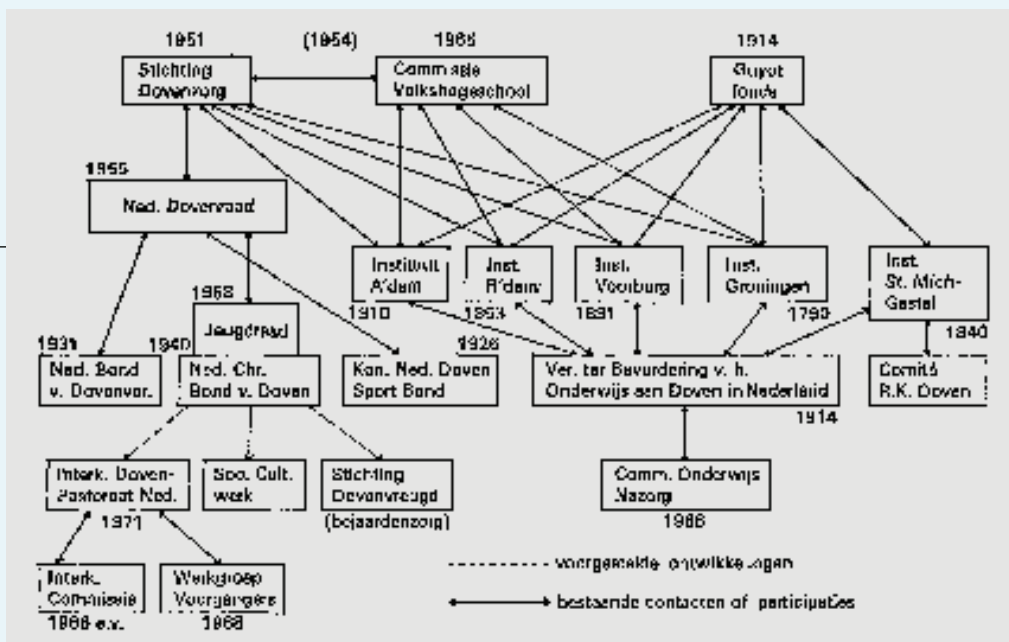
1951
Stichting Dovenzorg

(1954)

1965
Commissie Volkshogeschool

1914
Guyot fonds

1955
Ned. Dovenraad

Instituut A'dam
1910

Inst. R'dam
1853

Inst. Voorburg
1891

Inst. Groningen
1790

Inst. St. Mich-Gestel
1840

1968
Jeugdraad

1931
Ned. Bond v. Dovenver.

1940
Ned. Chr. Bond v. Doven

1926
Kon. Ned. Doven Sport Bond

Ver. ter Bevordering v. h. Onderwijs aan Doven in Nederland
1914

Comité R.K. Doven

Interk. Doven-Pastoraat Ned.
1971

Soc. Cult. werk

Stichting Dovenvreugd (bejaardenzorg)

Comm. Onderwijs Nazorg
1966

Interk. Commissie
1966 e.v.

Werkgroep Voorgangers
1968

voorgestelde ontwikkelingen

bestaande contacten of participaties